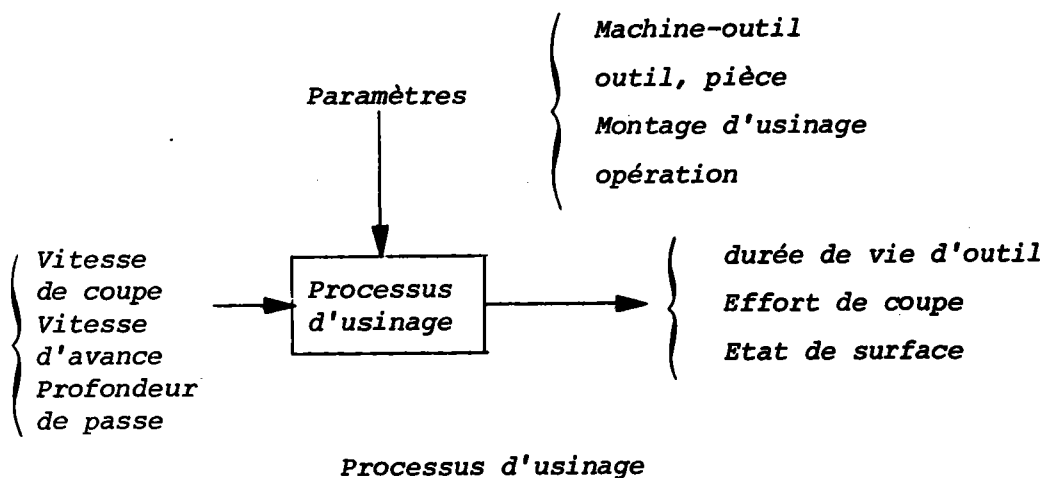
Paramètres

Machine-outil
outil, pièce
Montage d'usinage
opération

Vitesse de coupe
Vitesse d'avance
Profondeur de passe

Processus d'usinage

durée de vie d'outil
Effort de coupe
Etat de surface

Processus d'usinage